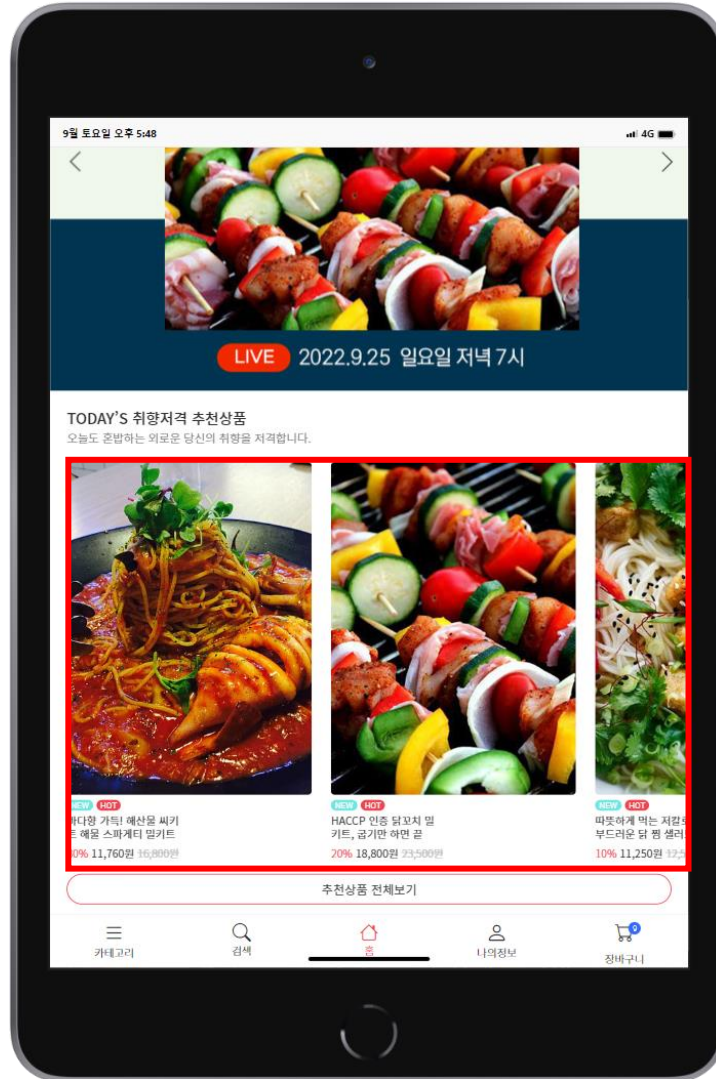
9월 토요일 오후 5:48

4G

<

>

LIVE 2022.9.25 일요일 저녁 7시

TODAY'S 취향저격 추천상품

오늘도 혼밥하는 외로운 당신의 취향을 저격합니다.

NEW HOT

바다향 가득! 해산물 씨키 트 해물 스파게티 밀키트

0% 11,760원 16,800원

NEW HOT

HACCP 인증 닭꼬치 밀키트, 굽기만 하면 끝

20% 18,800원 23,500원

NEW HOT

따뜻하게 먹는 저칼로 부드러운 닭 찜 샐러

10% 11,250원 12,5

추천상품 전체보기

카테고리

검색

홈

나의정보

0

장바구니